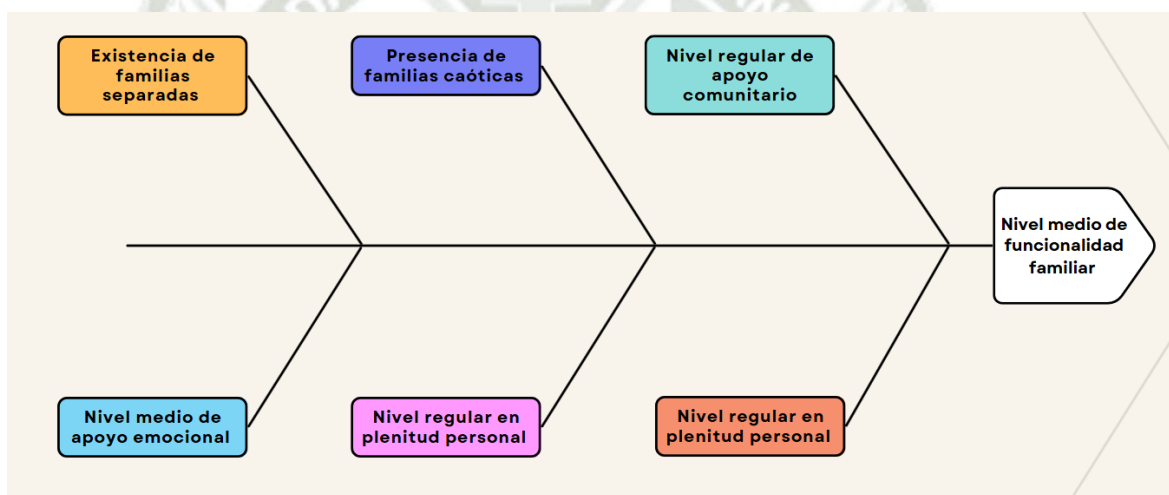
Existencia de familias separadas

Presencia de familias caóticas

Nivel regular de apoyo comunitario

Nivel medio de funcionalidad familiar

Nivel medio de apoyo emocional

Nivel regular en plenitud personal

Nivel regular en plenitud personal